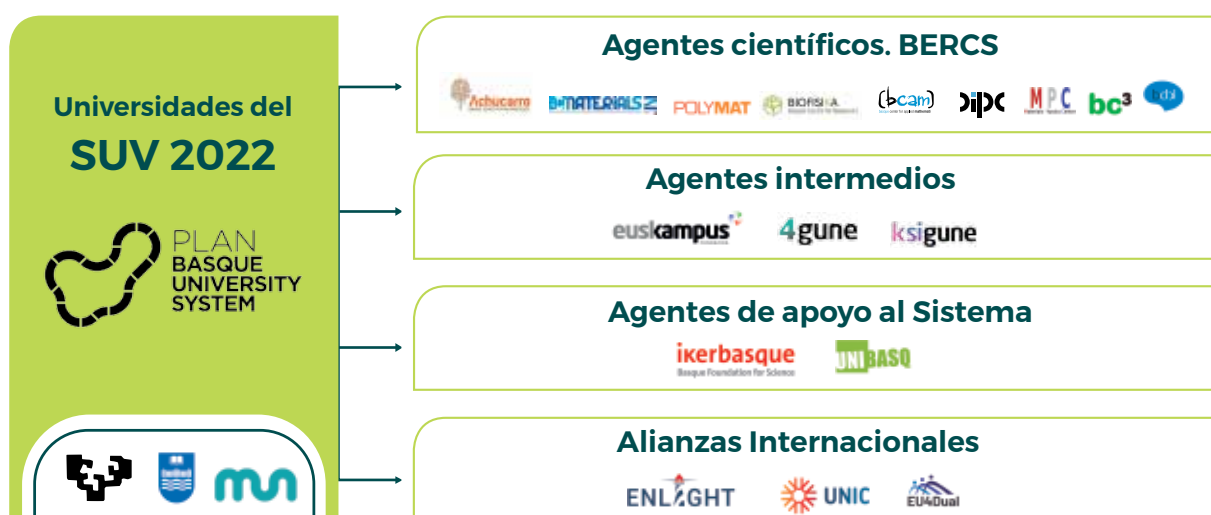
Universidades del SUV 2022

PLAN BASQUE UNIVERSITY SYSTEM

Agentes científicos. BERCS

Achucarro BCMATERIALS POLYMAT BIOFISIKA bcam DIPC MPC bc³ bcbl

Agentes intermedios

euskampus 4gune ksigune

Agentes de apoyo al Sistema

ikerbasque Basque Foundation for Science UNIBASQ

Alianzas Internacionales

ENLIGHT UNIC EU4Dual